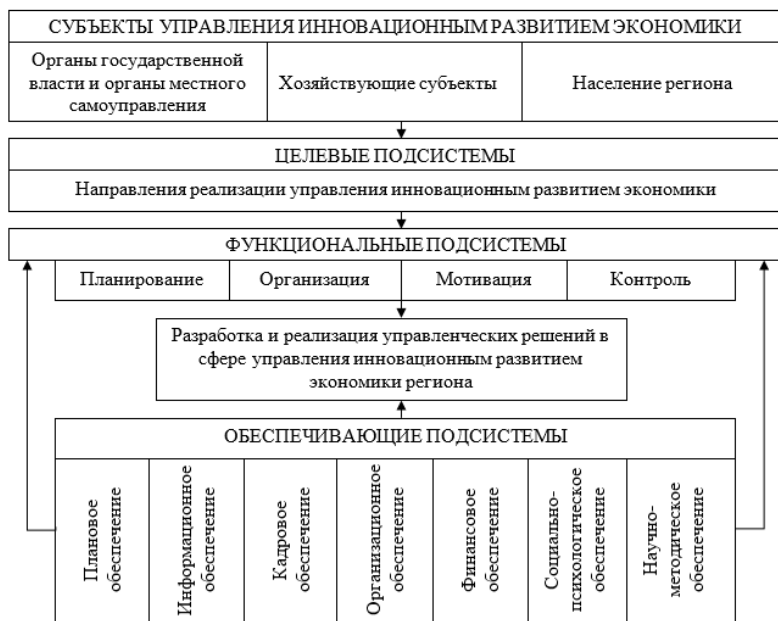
СУБЪЕКТЫ УПРАВЛЕНИЯ ИННОВАЦИОННЫМ РАЗВИТИЕМ ЭКОНОМИКИ

| Органы государственной власти и органы местного самоуправления | Хозяйствующие субъекты | Население региона |
|---|---|---|

ЦЕЛЕВЫЕ ПОДСИСТЕМЫ

Направления реализации управления инновационным развитием экономики

ФУНКЦИОНАЛЬНЫЕ ПОДСИСТЕМЫ

| Планирование | Организация | Мотивация | Контроль |
|---|---|---|---|

Разработка и реализация управленческих решений в сфере управления инновационным развитием экономики региона

ОБЕСПЕЧИВАЮЩИЕ ПОДСИСТЕМЫ

| Плановое обеспечение | Информационное обеспечение | Кадровое обеспечение | Организационное обеспечение | Финансовое обеспечение | Социально-психологическое обеспечение | Научно-методическое обеспечение |
|---|---|---|---|---|---|---|